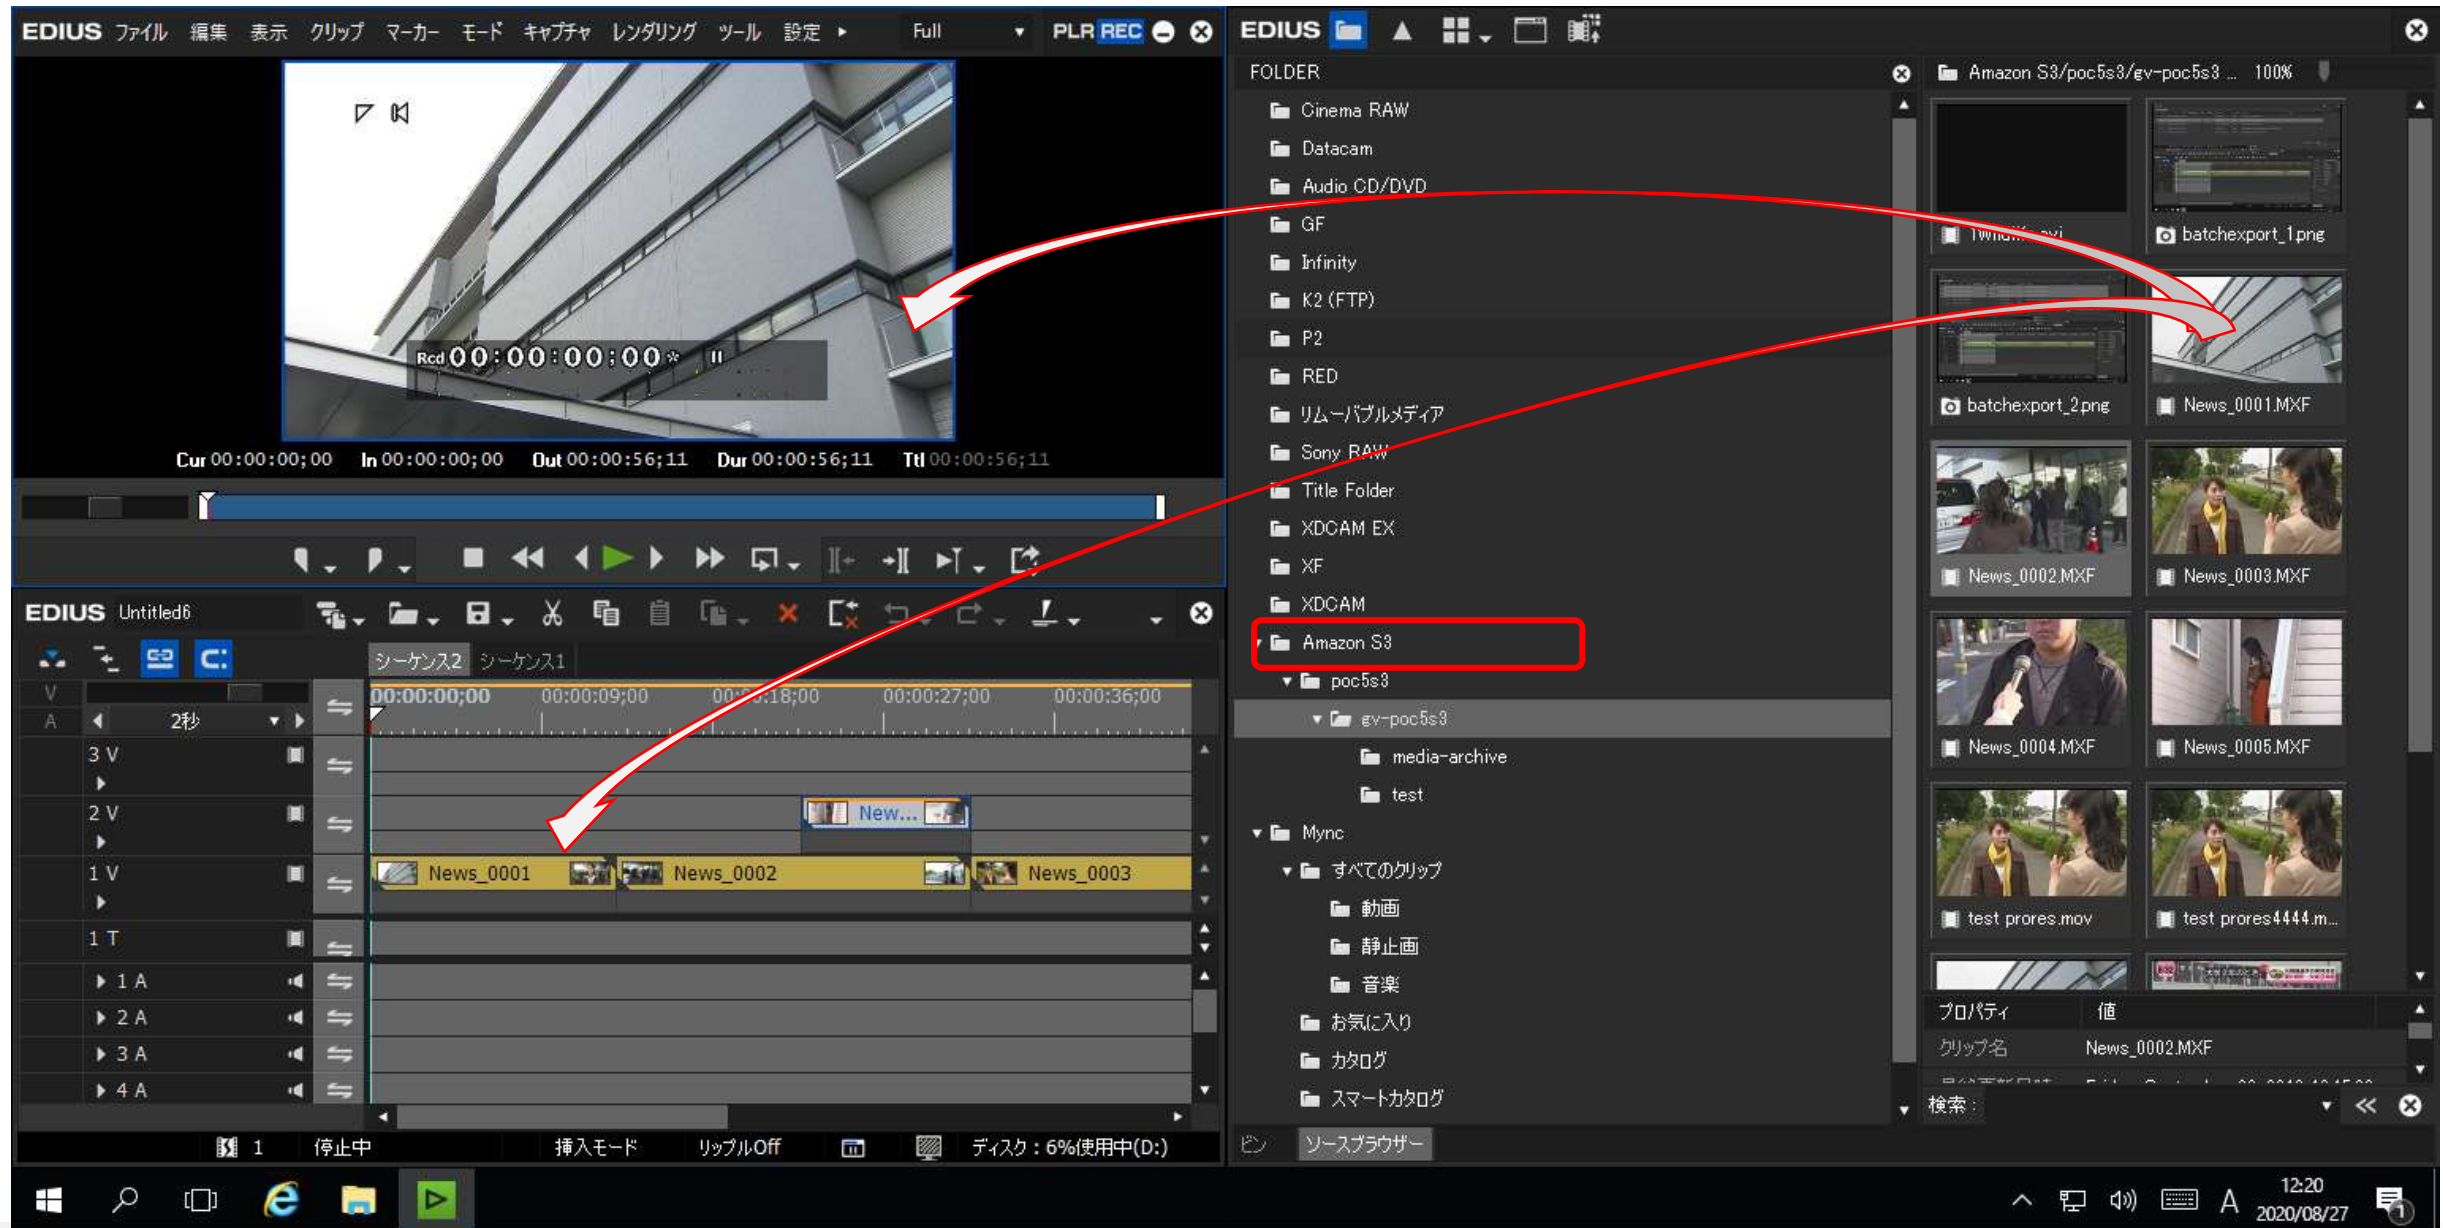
EDIUS ファイル 編集 表示 クリップ マーカー モード キャプチャ レンダリング ツール 設定 ▸ Full PLR REC

Rcd 00:00:00:00

Cur 00:00:00;00 In 00:00:00;00 Out 00:00:56;11 Dur 00:00:56;11 Ttl 00:00:56;11

EDIUS Untitled6

シーケンス2 シーケンス1

V
A 2秒

00:00:00;00 00:00:09;00 00:00:18;00 00:00:27;00 00:00:36;00

3 V
2 V
New...
1 V
News_0001 News_0002 News_0003
1 T
1 A
2 A
3 A
4 A

1 停止中 挿入モード リップルOff ディスク：6%使用中(D:)

EDIUS

FOLDER
Cinema RAW
Datacam
Audio CD/DVD
GF
Infinity
K2 (FTP)
P2
RED
リムーバブルメディア
Sony RAW
Title Folder
XDCAM EX
XF
XDCAM
Amazon S3
poc5s3
ev-poc5s3
media-archive
test
Mync
すべてのクリップ
動画
静止画
音楽
お気に入り
カタログ
スマートカタログ

Amazon S3/poc5s3/ev-poc5s3 ... 100%

Twind...avi
batchexport_1.png
batchexport_2.png
News_0001.MXF
News_0002.MXF
News_0003.MXF
News_0004.MXF
News_0005.MXF
test prores.mov
test prores4444.m...

プロパティ 値
クリップ名 News_0002.MXF

検索：

ビン ソースブラウザー

12:20
2020/08/27